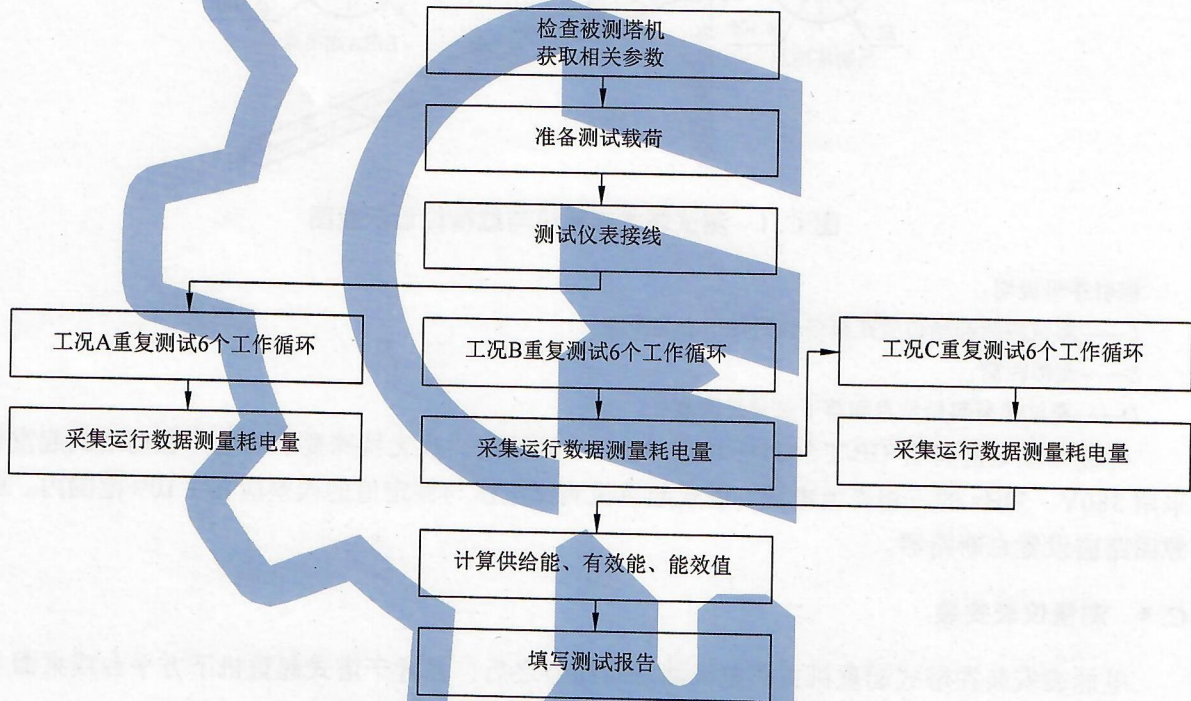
检查被测塔机
获取相关参数

准备测试载荷

测试仪表接线

工况A重复测试6个工作循环

采集运行数据测量耗电量

工况B重复测试6个工作循环

采集运行数据测量耗电量

工况C重复测试6个工作循环

采集运行数据测量耗电量

计算供给能、有效能、能效值

填写测试报告